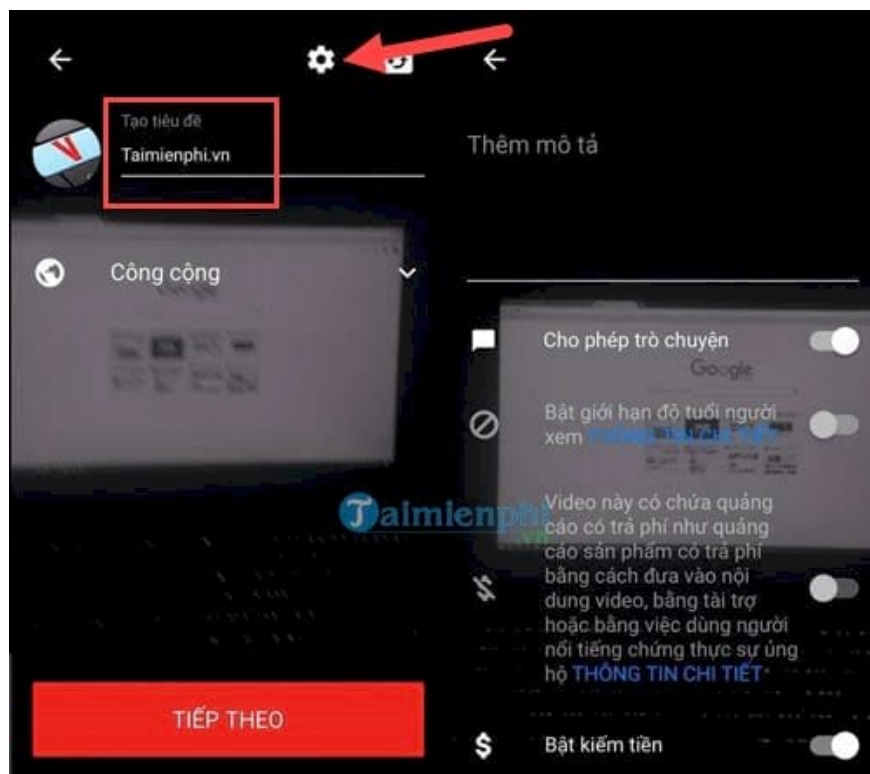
Tạo tiêu đề
Taimienphi.vn

Công cộng

TIẾP THEO

Thêm mô tả

Cho phép trò chuyện

Google

Bật giới hạn độ tuổi người xem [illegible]

Video này có chứa quảng cáo có trả phí như quảng cáo sản phẩm có trả phí bằng cách đưa vào nội dung video, bằng tài trợ hoặc bằng việc dùng người nổi tiếng chứng thực sự ủng hộ THÔNG TIN CHI TIẾT

Taimienphi.vn

Bật kiếm tiền